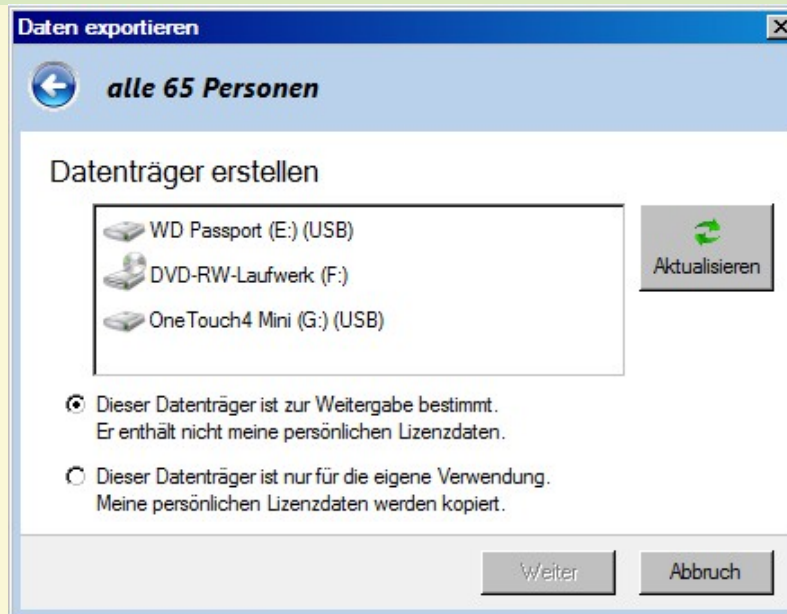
Daten exportieren

alle 65 Personen

Datenträger erstellen

WD Passport (E:) (USB)
DVD-RW-Laufwerk (F:)
OneTouch4 Mini (G:) (USB)

Aktualisieren

Dieser Datenträger ist zur Weitergabe bestimmt. Er enthält nicht meine persönlichen Lizenzdaten.

Dieser Datenträger ist nur für die eigene Verwendung. Meine persönlichen Lizenzdaten werden kopiert.

Weiter

Abbruch